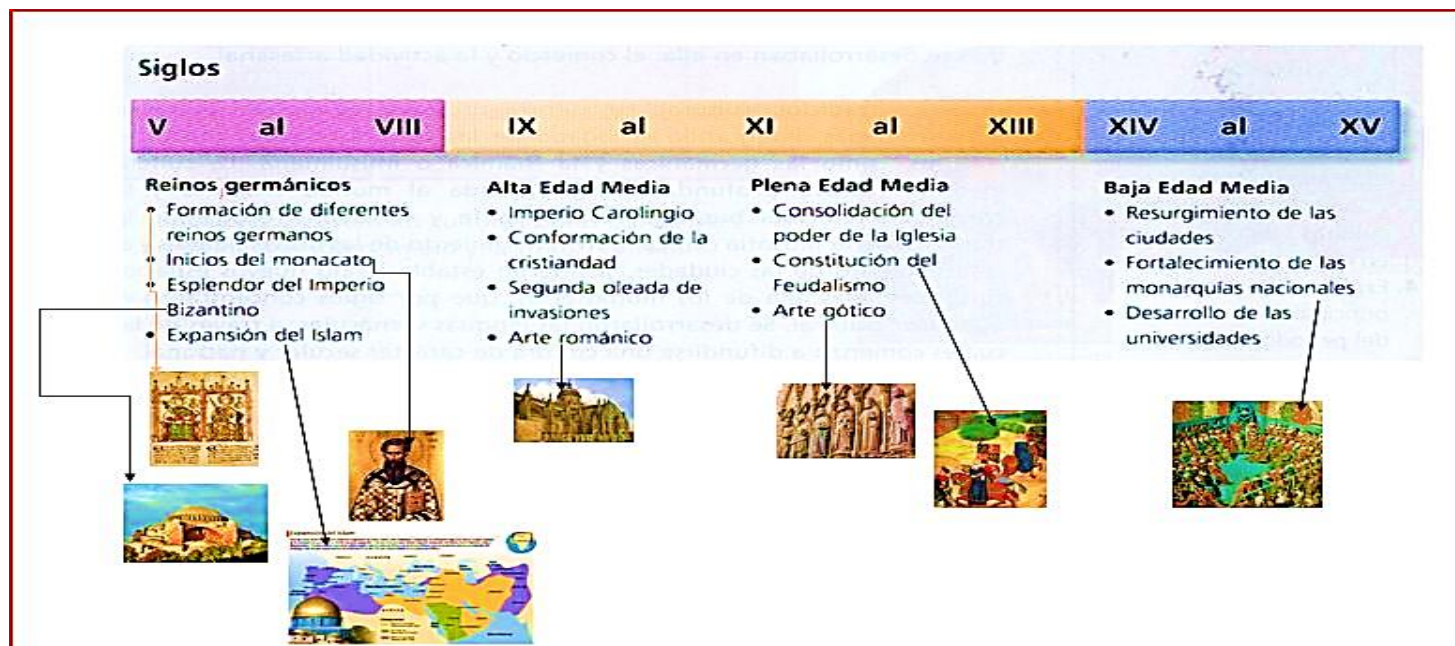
Siglos

| V | al | VIII | IX | al | XI | al | XIII | XIV | al | XV |
|---|---|---|---|---|---|---|---|---|---|---|

Reinos germánicos
• Formación de diferentes reinos germanos
• Inicios del monacato
• Esplendor del Imperio Bizantino
• Expansión del Islam

Alta Edad Media
• Imperio Carolingio
• Conformación de la cristiandad
• Segunda oleada de invasiones
• Arte románico

Plena Edad Media
• Consolidación del poder de la Iglesia
• Constitución del Feudalismo
• Arte gótico

Baja Edad Media
• Resurgimiento de las ciudades
• Fortalecimiento de las monarquías nacionales
• Desarrollo de las universidades